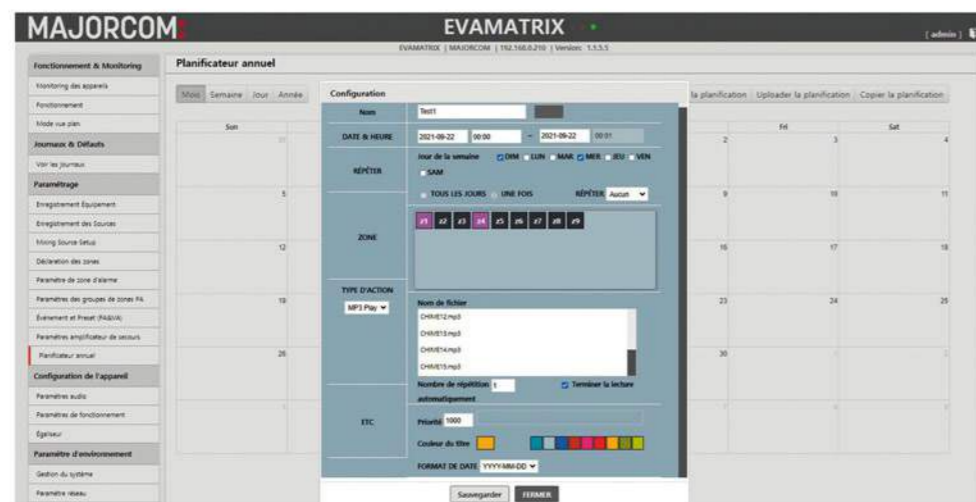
MAJORCOM

EVAMATRIX

EVAMATRIX | MAJORCOM | 192.168.0.210 | Version: 1.5.5.5

[ admin ]

Fonctionnement & Monitoring
Monitoring des appareils
Fonctionnement
Mode vue plan
Journaux & Défauts
Voir les journaux
Paramétrage
Enregistrement Equipement
Enregistrement des Sources
Mixing Source Setup
Déclaration des zones
Paramètre de zone d'alarme
Paramètres des groupes de zones PA
Événement et Preset (PA&VA)
Paramètres amplificateur de secours
Planificateur annuel
Configuration de l'appareil
Paramètres audio
Paramètres de fonctionnement
Égaliseur
Paramètre d'environnement
Gestion du système
Paramètre réseau

Planificateur annuel

Mois Semaine Jour Année

la planification Uploader la planification Copier la planification

| Sun | | | | | Fri | Sat |
|---|---|---|---|---|---|---|
| 31 | | | | 2 | 3 | 4 |
| 5 | | | | 9 | 10 | 11 |
| 12 | | | | 16 | 17 | 18 |
| 19 | | | | 23 | 24 | 25 |
| 26 | | | | 30 | 1 | 2 |
| 3 | | | | 7 | 8 | 9 |

Configuration

Nom: Test1

DATE & HEURE: 2021-09-22 00:00 ~ 2021-09-22 00:01

RÉPÉTER: Jour de la semaine DIM LUN MAR MER JEU VEN SAM
TOUS LES JOURS UNE FOIS RÉPÉTER Aucun

ZONE: z1 z2 z3 z4 z5 z6 z7 z8 z9

TYPE D'ACTION: MP3 Play
Nom de fichier
CHIME12.mp3
CHIME13.mp3
CHIME14.mp3
CHIME15.mp3
Nombre de répétition automatiquement 1
Terminer la lecture

ETC: Priorité 1000
Couleur du titre
FORMAT DE DATE YYYY-MM-DD

Sauvegarder FERMER